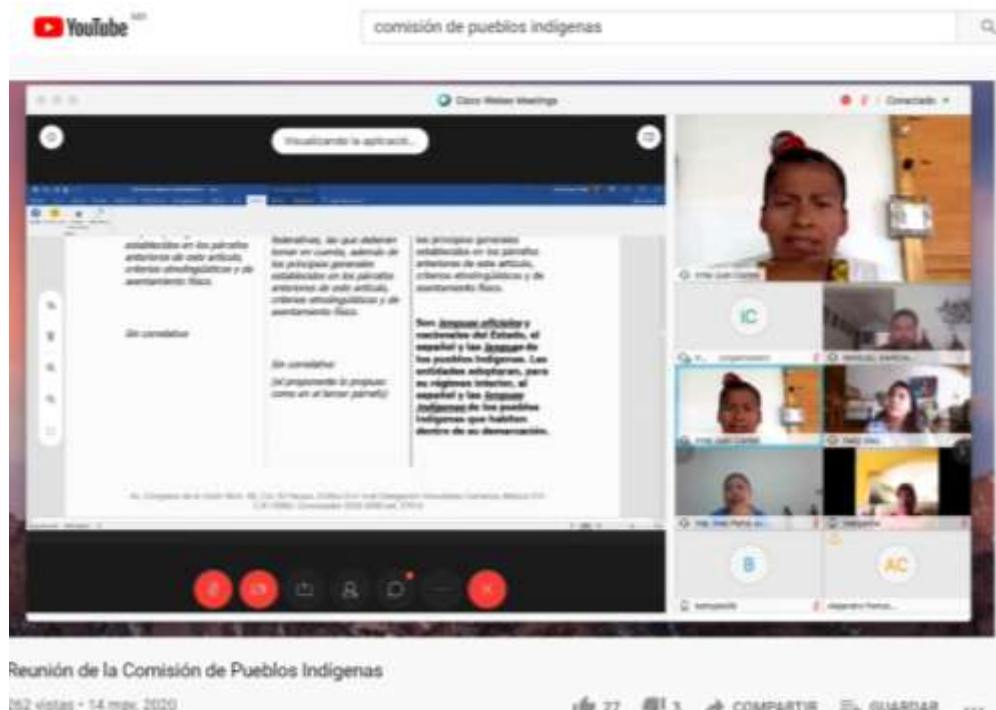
YouTube MX

comisión de pueblos indígenas

Cisco Webex Meetings

Conectado

Visualizando la aplicación

establecidos en los párrafos anteriores de este artículo, criterios etnolingüísticos y de asentamiento físico.

Sin correlativo

federativas, las que deberán tomar en cuenta, además de los principios generales establecidos en los párrafos anteriores de este artículo, criterios etnolingüísticos y de asentamiento físico.

Sin correlativo

(el proponente lo propuso como en el tercer párrafo)

los principios generales establecidos en los párrafos anteriores de este artículo, criterios etnolingüísticos y de asentamiento físico.

Son lenguas oficiales y nacionales del Estado, el español y las lenguas de los pueblos indígenas. Las entidades adoptarán, para su régimen interior, el español y las lenguas indígenas de los pueblos indígenas que habiten dentro de su demarcación.

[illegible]

IC

B

AC

Reunión de la Comisión de Pueblos Indígenas

262 vistas • 14 may. 2020

27 3 COMPARTIR GUARDAR